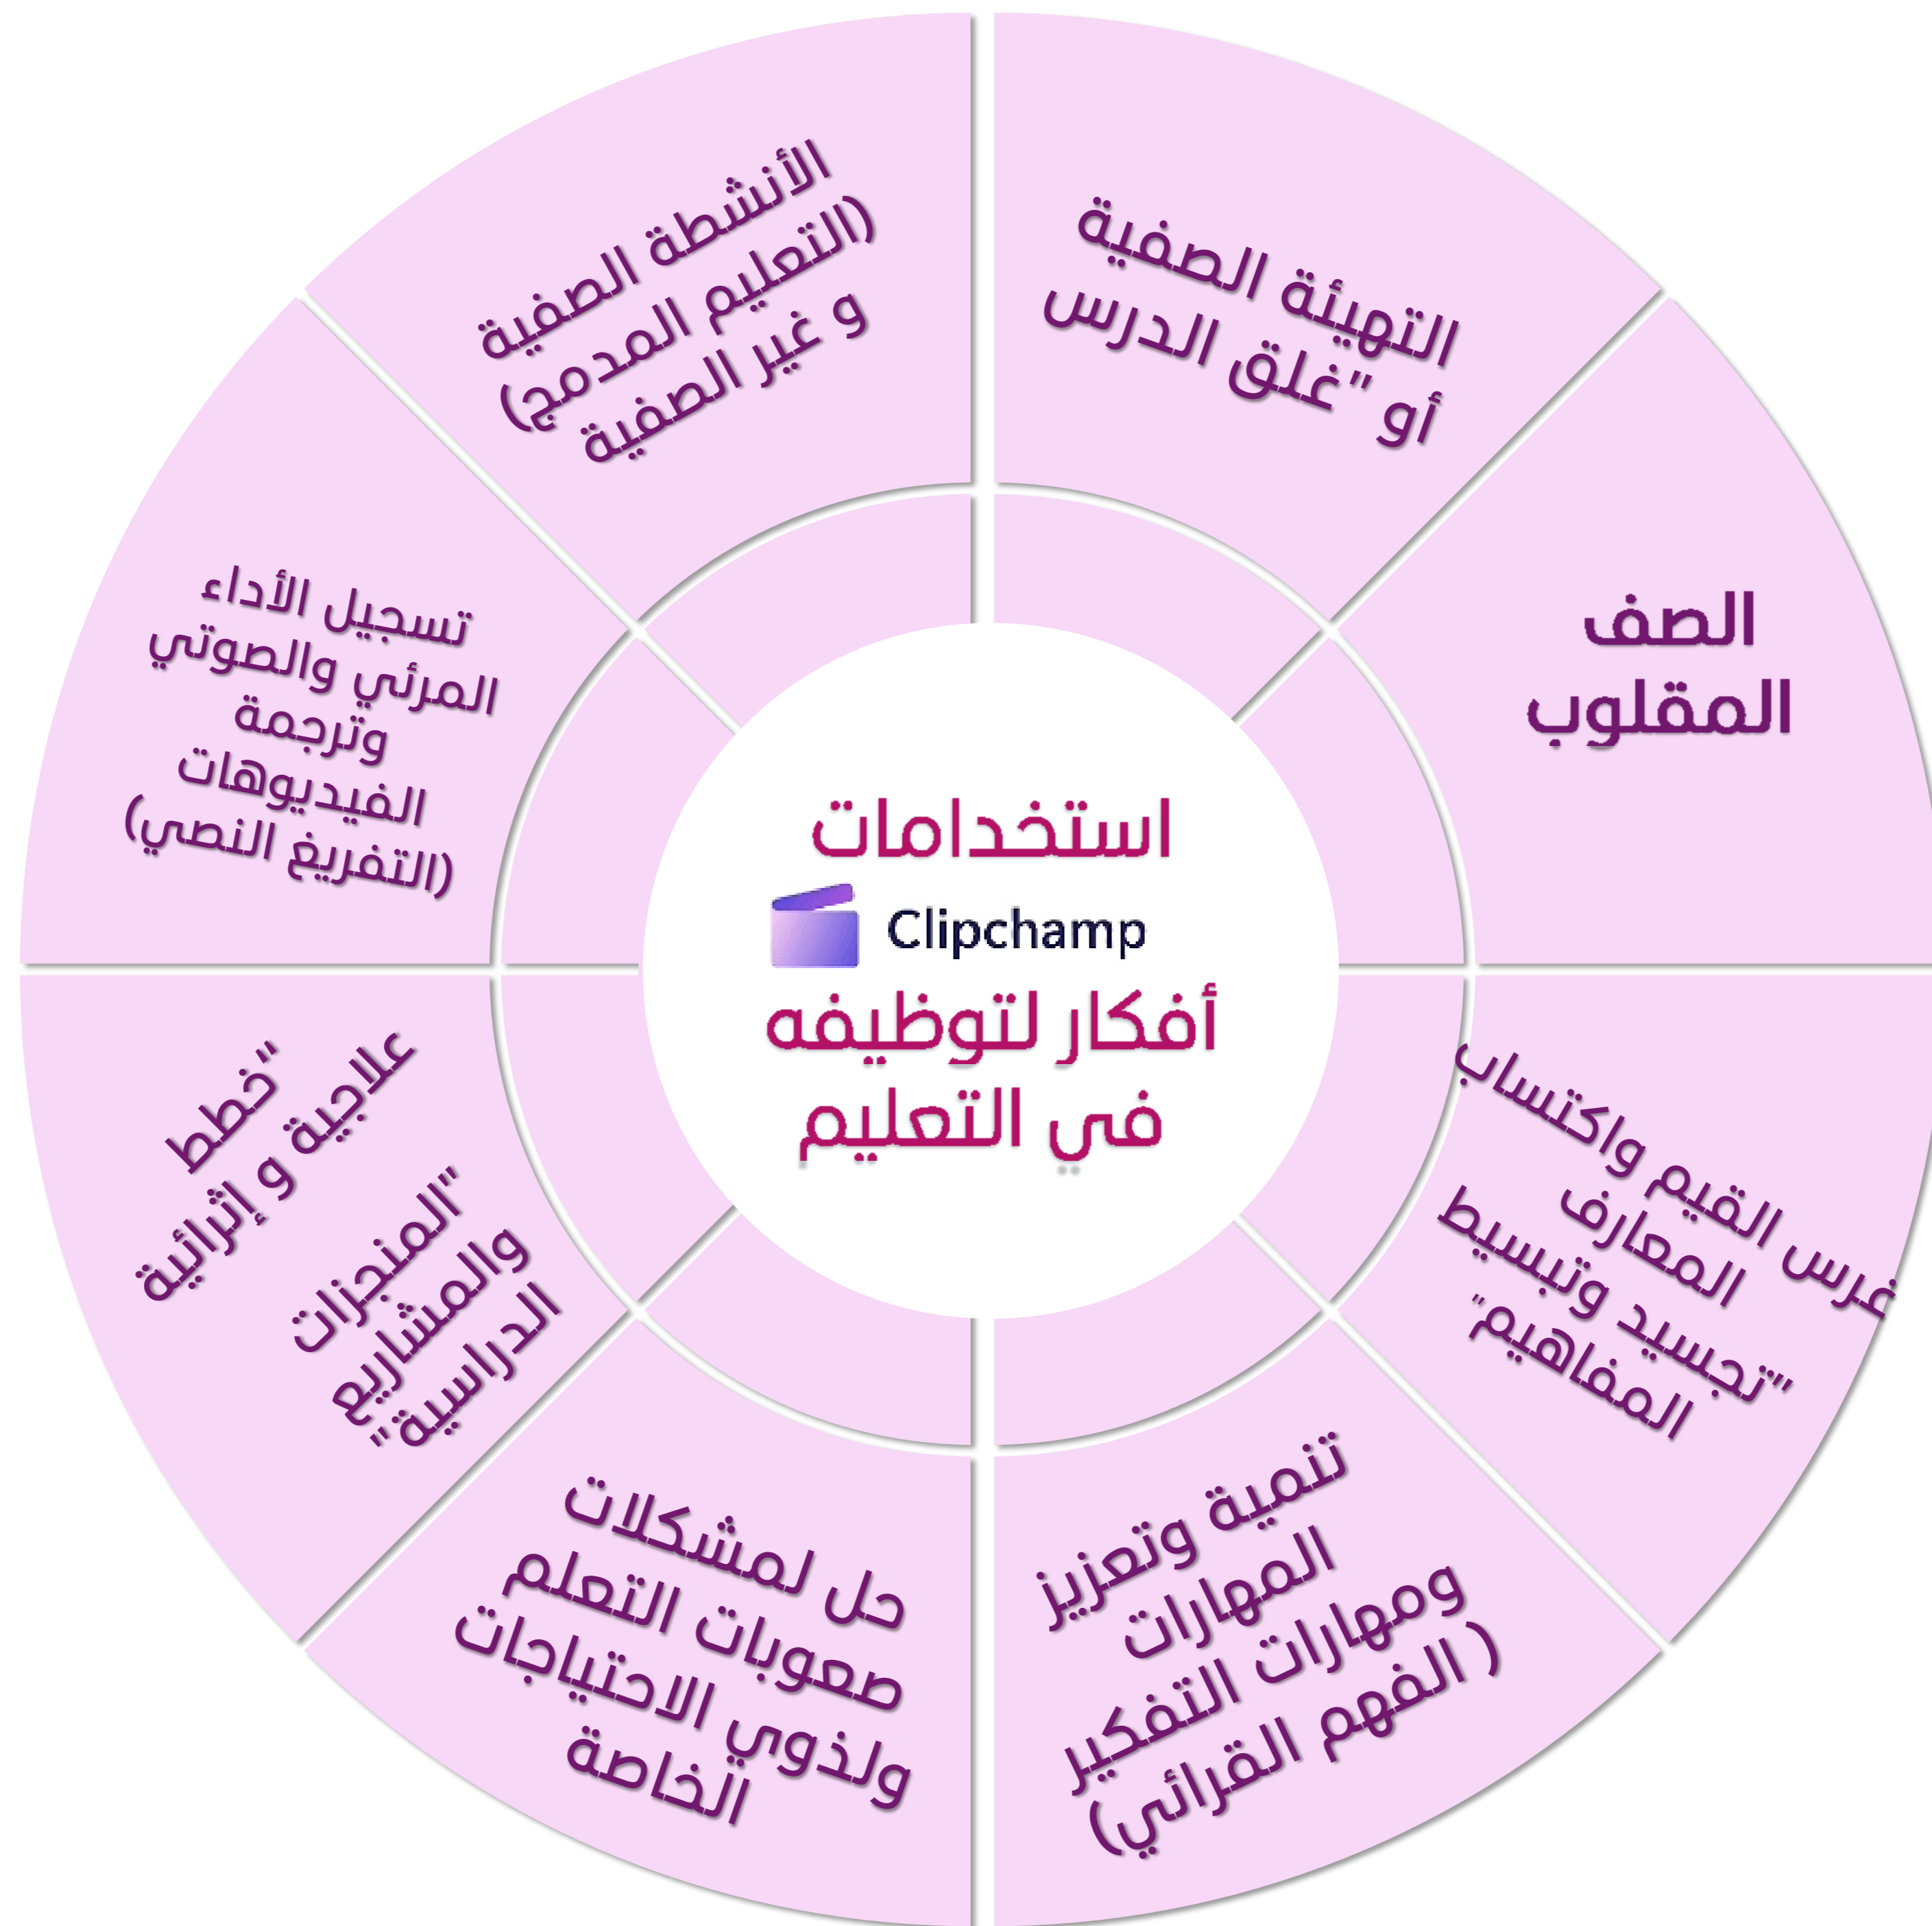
استخدامات
Clipchamp
أفكار لتوظيفه
في التعليم

التهيئة الصفية
أو "غلق الدرس

الصف
المقلوب

غرس القيم واكتساب
المعارف
"تجسيد وتبسيط
المفاهيم"

تنمية وتعزيز
المهارات
ومهارات التفكير
( الفهم القرائي)

حل لمشكلات
صعوبات التعلم
ولذوي الاحتياجات
الخاصة

"خطط
علاجية و إثرائية

"المنجزات
والمشاريع
الدراسية"

تسجيل الأداء
المرئي والصوتي
وترجمة
الفيديوهات
(التفريغ النصي)

الأنشطة الصفية
(التعليم المدمج)
و غير الصفية